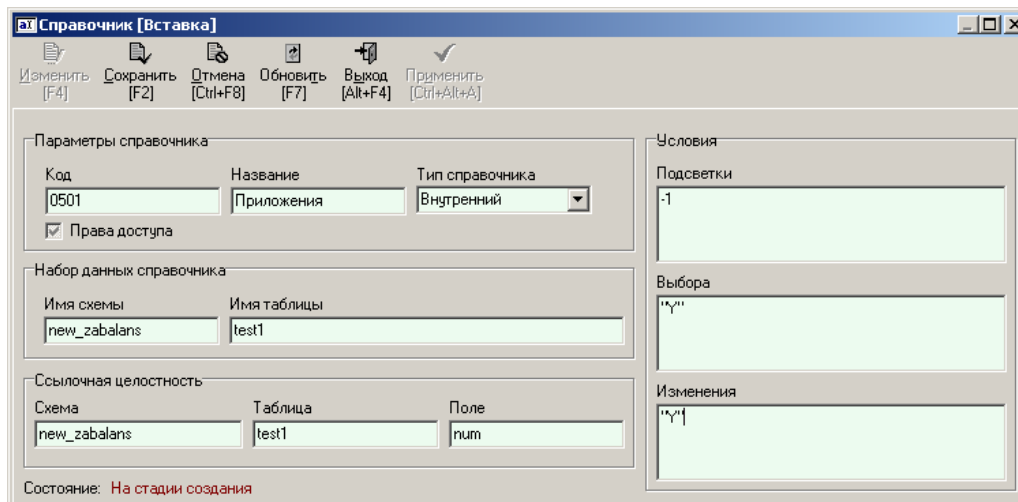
Справочник [Вставка]

Изменить [F4]
Сохранить [F2]
Отмена [Ctrl+F8]
Обновить [F7]
Выход [Alt+F4]
Применить [Ctrl+Alt+A]

Параметры справочника
Код
0501
Название
Приложения
Тип справочника
Внутренний
Права доступа

Набор данных справочника
Имя схемы
new_zabalans
Имя таблицы
test1

Ссылочная целостность
Схема
new_zabalans
Таблица
test1
Поле
num

Состояние: На стадии создания

Условия
Подсветки
-1
Выбора
"Y"
Изменения
"Y"